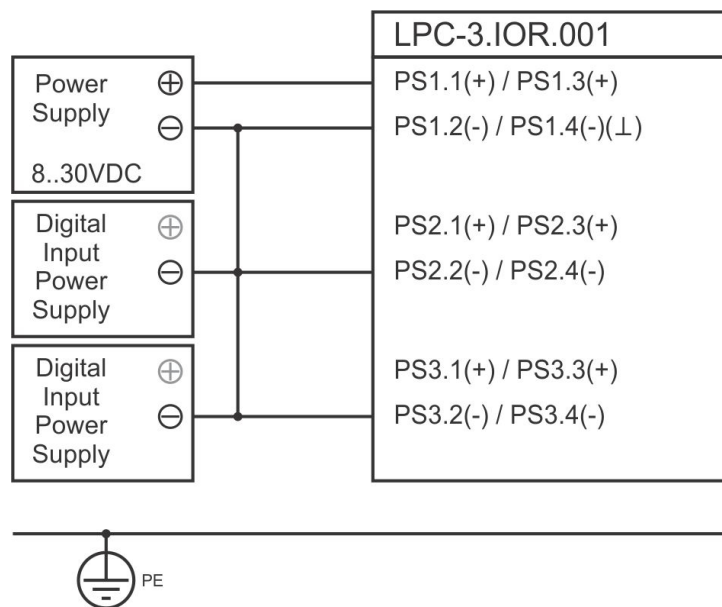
LPC-3.IOR.001

Power Supply $\oplus$ $\ominus$

8..30VDC

PS1.1(+) / PS1.3(+)

PS1.2(-) / PS1.4(-)(⊥)

Digital Input Power Supply $\oplus$ $\ominus$

PS2.1(+) / PS2.3(+)

PS2.2(-) / PS2.4(-)

Digital Input Power Supply $\oplus$ $\ominus$

PS3.1(+) / PS3.3(+)

PS3.2(-) / PS3.4(-)

PE